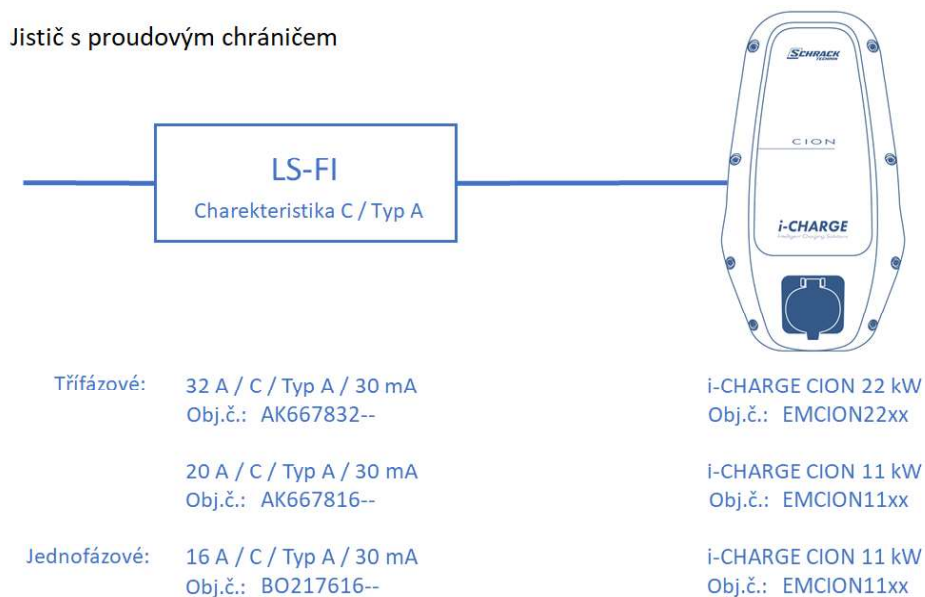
Jistič s proudovým chráničem

LS-FI
Charekteristika C / Typ A

SCHRACK TECHNIK

CION

i-CHARGE
Intelligent Charging Solutions

Třífázové: 32 A / C / Typ A / 30 mA
Obj.č.: AK667832--

i-CHARGE CION 22 kW
Obj.č.: EMCION22xx

20 A / C / Typ A / 30 mA
Obj.č.: AK667816--

i-CHARGE CION 11 kW
Obj.č.: EMCION11xx

Jednofázové: 16 A / C / Typ A / 30 mA
Obj.č.: BO217616--

i-CHARGE CION 11 kW
Obj.č.: EMCION11xx